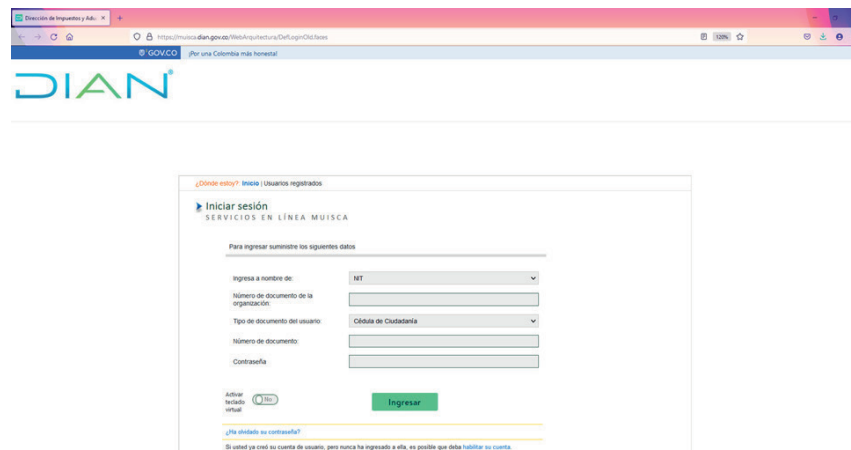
Dirección de Impuestos y Adu ×
+
https://muisca.dian.gov.co/WebArquitectura/DefLoginOld.faces
120%
GOV.CO ¡Por una Colombia más honesta!
DIAN

¿Dónde estoy? Inicio | Usuarios registrados

Iniciar sesión
SERVICIOS EN LÍNEA MUISCA

Para ingresar suministre los siguientes datos

Ingresa a nombre de: NIT
Número de documento de la organización:
Tipo de documento del usuario: Cédula de Ciudadanía
Número de documento:
Contraseña

Activar teclado virtual No
Ingresar

¿Ha olvidado su contraseña?
Si usted ya creó su cuenta de usuario, pero nunca ha ingresado a ella, es posible que deba habilitar su cuenta.